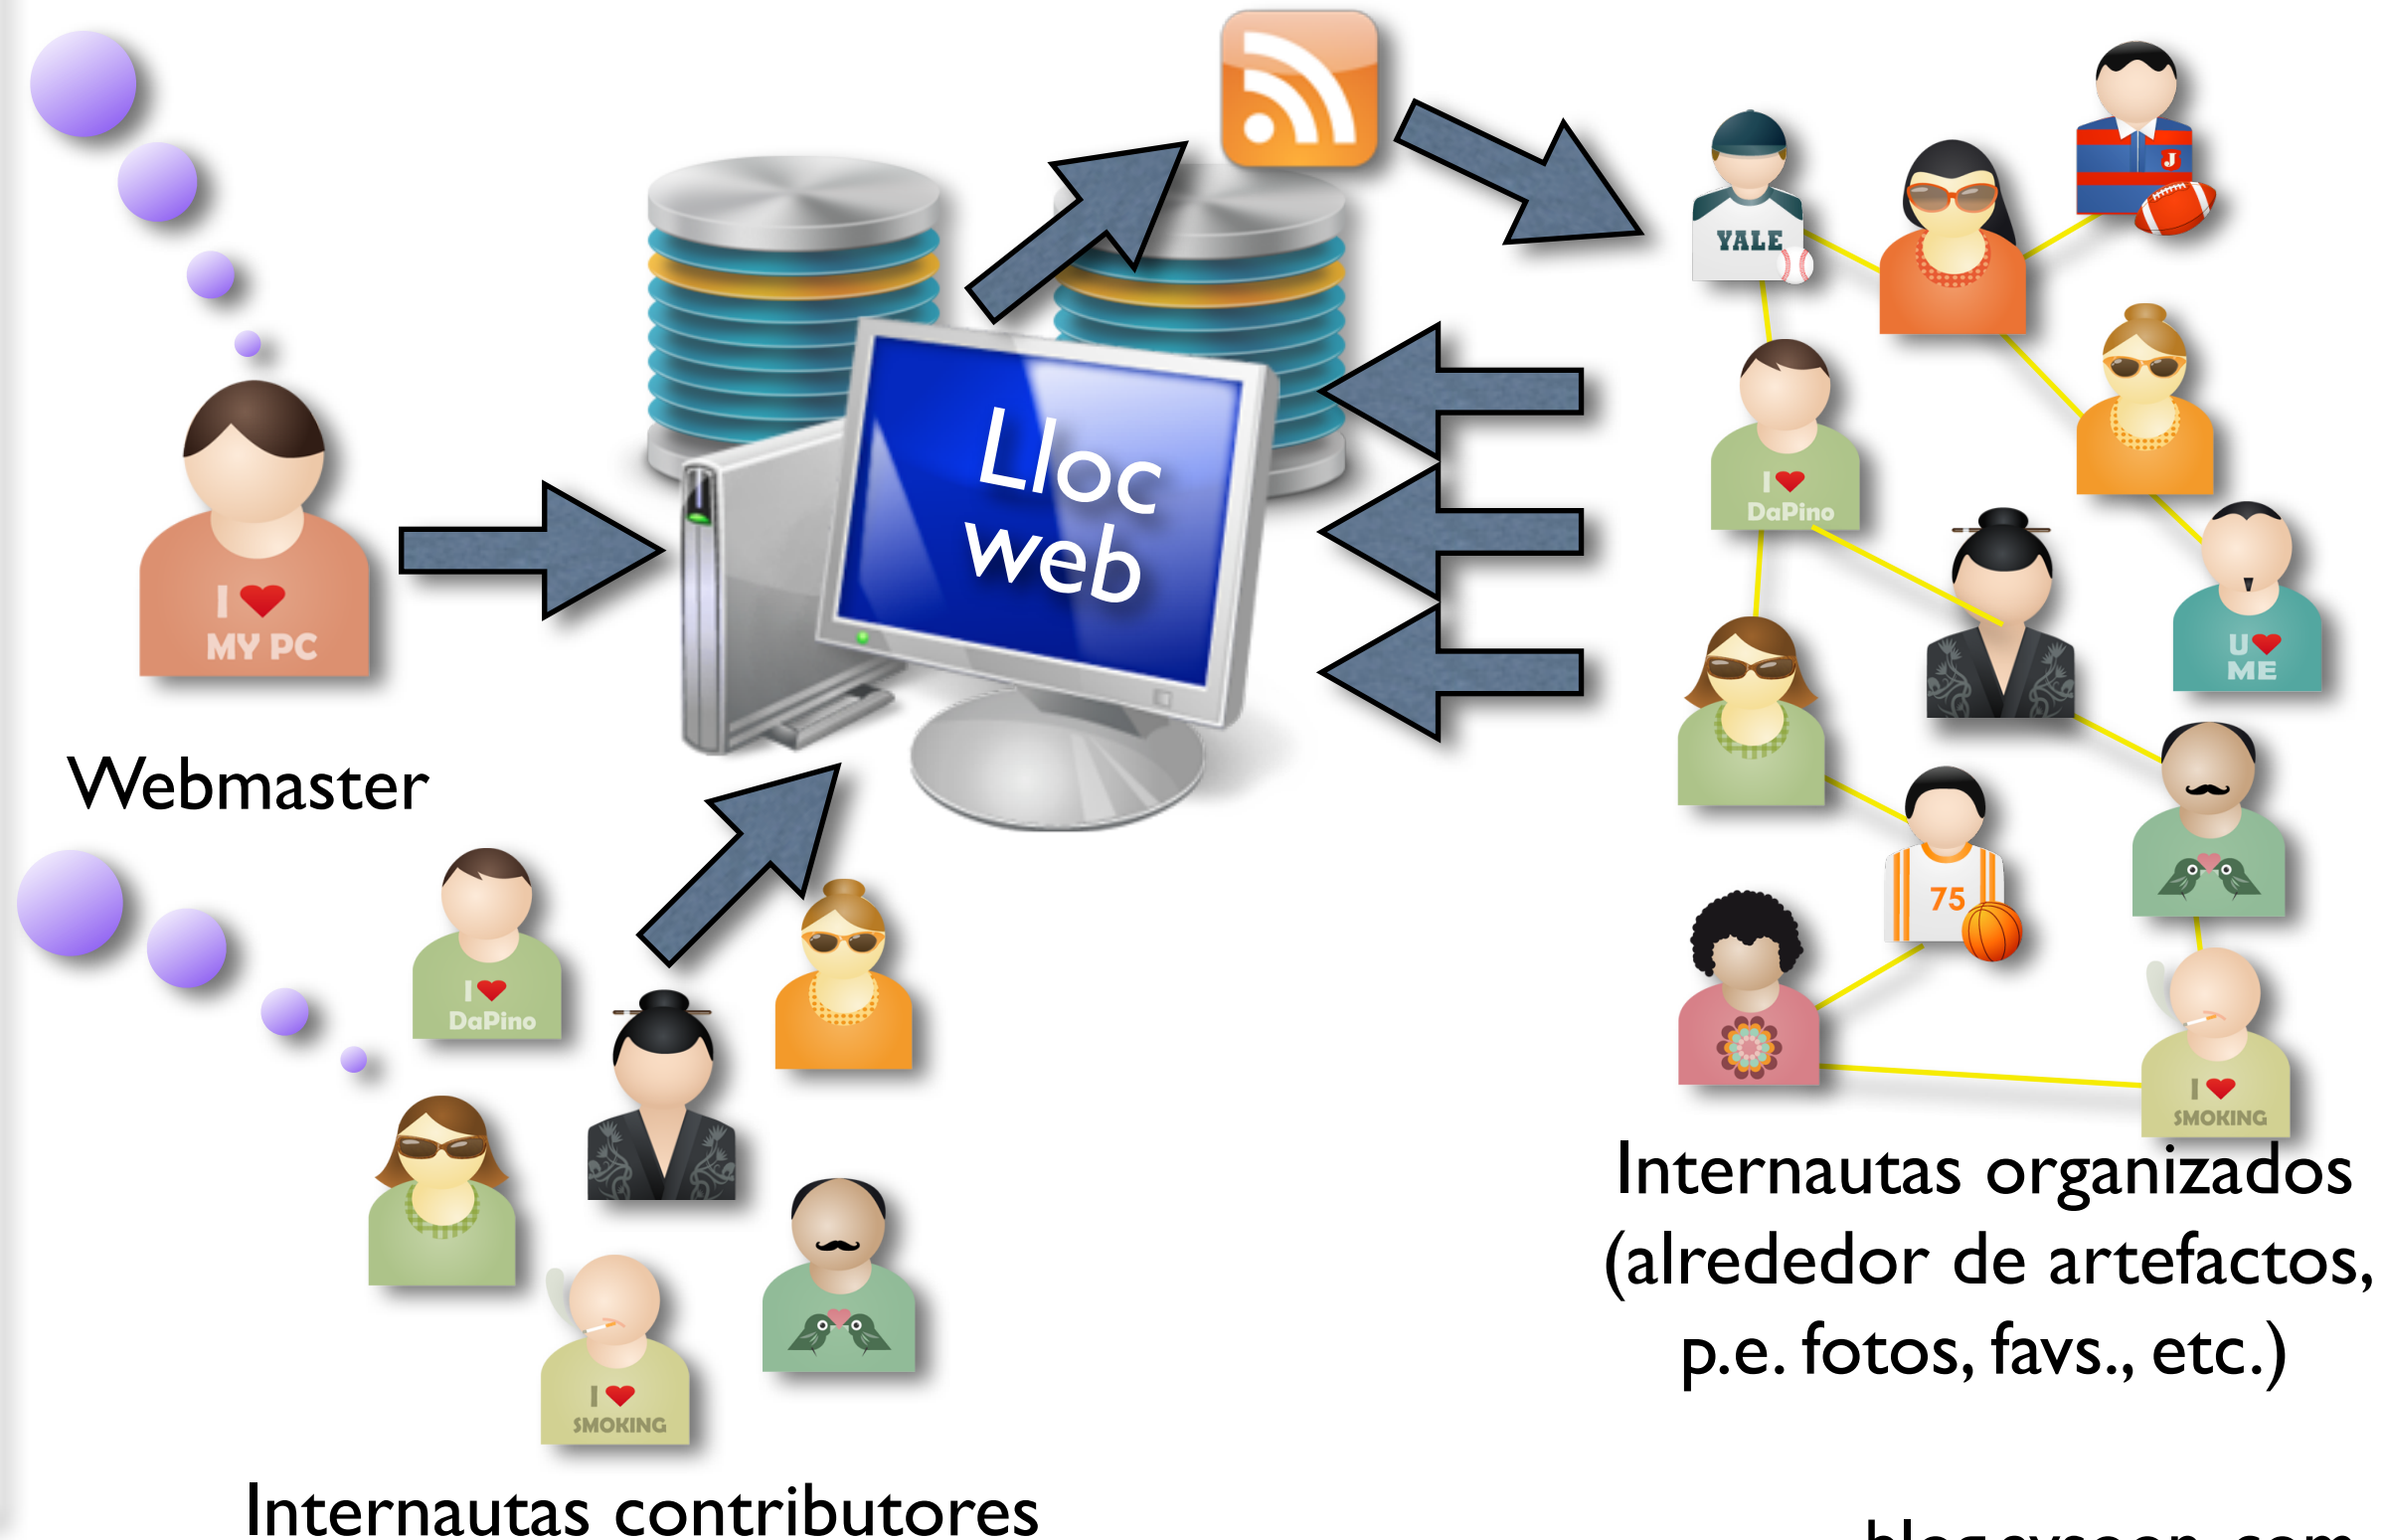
Lloc web

Webmaster

I ❤ MY PC

YALE

J

I ❤ DaPino

U ❤ ME

75

I ❤ SMOKING

I ❤ DaPino

I ❤ SMOKING

Internautas organizados (alrededor de artefactos, p.e. fotos, favs., etc.)

Internautas contributores

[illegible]